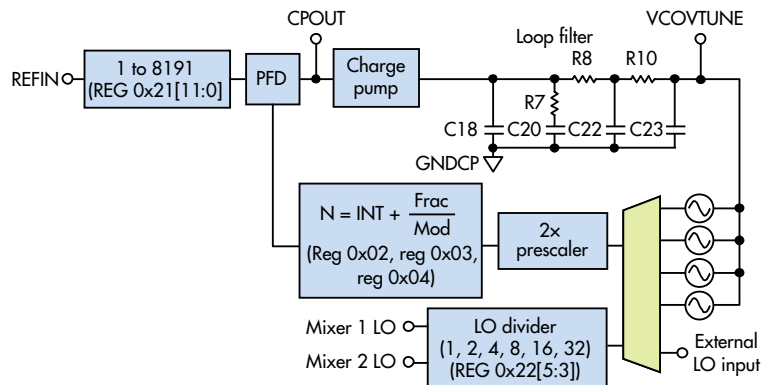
CPOUT

VCOVTUNE

Loop filter

R8

R10

REFIN

1 to 8191 (REG 0x21[11:0]

PFD

Charge pump

R7

C18

C20

C22

C23

GNDCP

$N = INT + \frac{Frac}{Mod}$ (Reg 0x02, reg 0x03, reg 0x04)

2x prescaler

Mixer 1 LO

Mixer 2 LO

LO divider (1, 2, 4, 8, 16, 32) (REG 0x22[5:3])

External LO input